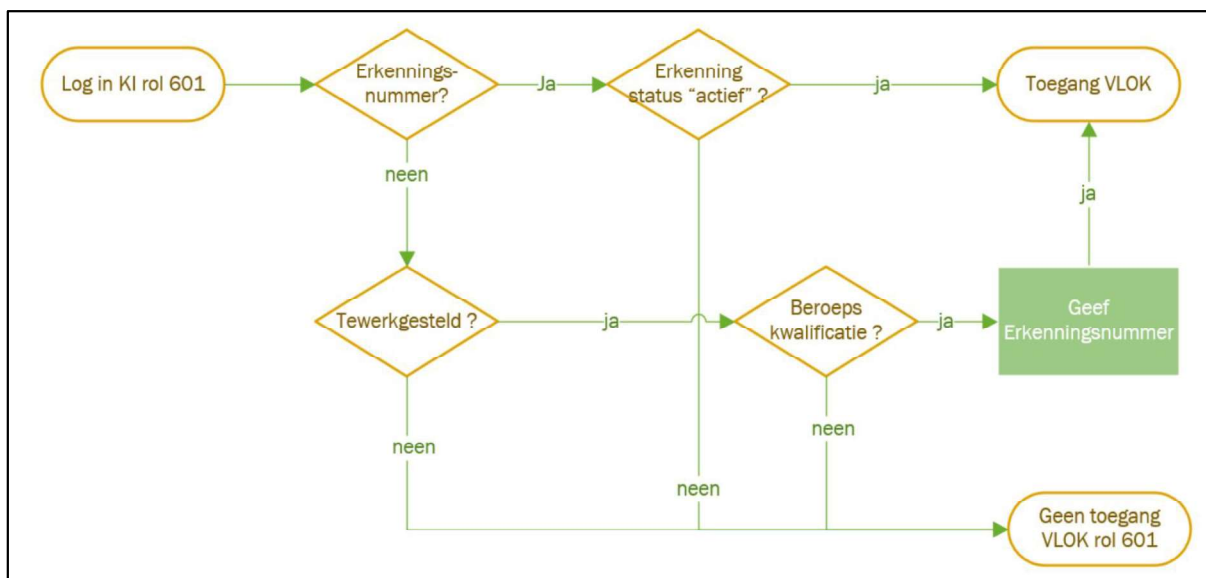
Log in KI rol 601

Erkenningsnummer?

Ja

Erkenning status "actief" ?

ja

Toegang VLOK

neen

ja

Tewerkgesteld ?

ja

Beroeps kwalificatie ?

ja

Geef Erkenningsnummer

neen

neen

neen

Geen toegang VLOK rol 601